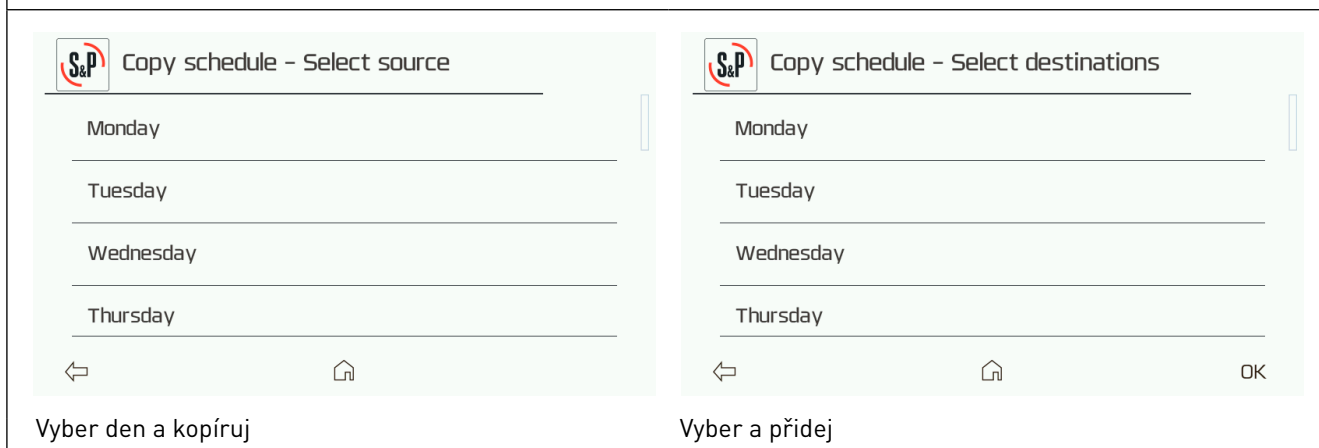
S&P Copy schedule - Select source

Monday

Tuesday

Wednesday

Thursday

⇦ ⌂

Vyber den a kopíruj

S&P Copy schedule - Select destinations

Monday

Tuesday

Wednesday

Thursday

⇦ ⌂ OK

Vyber a přidej